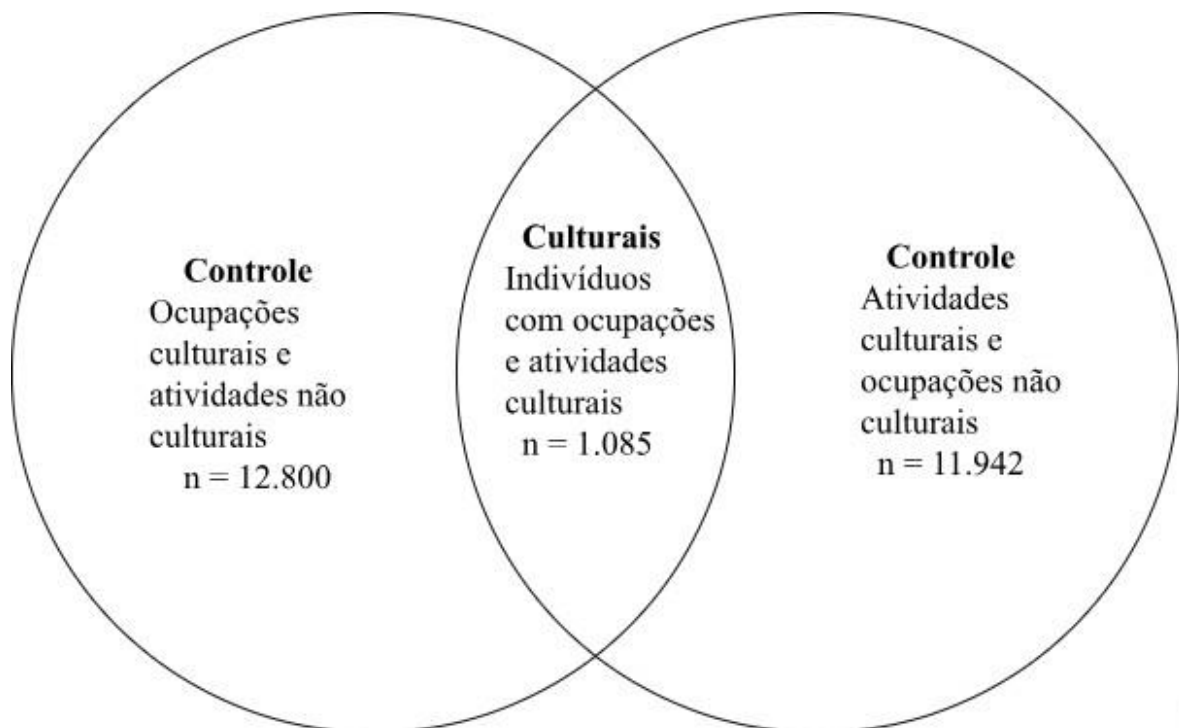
**Controle**
Ocupações culturais e atividades não culturais
n = 12.800

**Culturais**
Indivíduos com ocupações e atividades culturais
n = 1.085

**Controle**
Atividades culturais e ocupações não culturais
n = 11.942